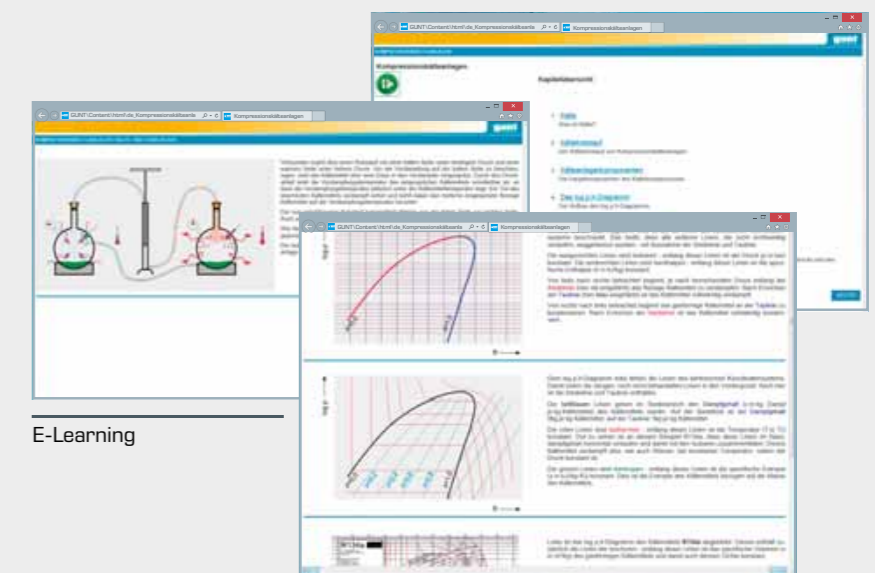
GUNT\Content\html\de_Kompressionskälteanla
Kompressionskälteanlagen
gunt
Kompressionskälteanlagen
Kapitelübersicht
1 Kälte
Was ist Kälte?
2 Kältekreislauf
Der Kältekreislauf der Kompressionskälteanlage
3 Kälteanlagenkomponenten
Die Hauptkomponenten des Kältekreislaufes
4 Das log p-h Diagramm
Der Aufbau des log p-h Diagramms
GUNT\Content\html\de_Kompressionskälteanla
Kompressionskälteanlagen
gunt
GUNT\Content\html\de_Kompressionskälteanla
Kompressionskälteanlagen
E-Learning